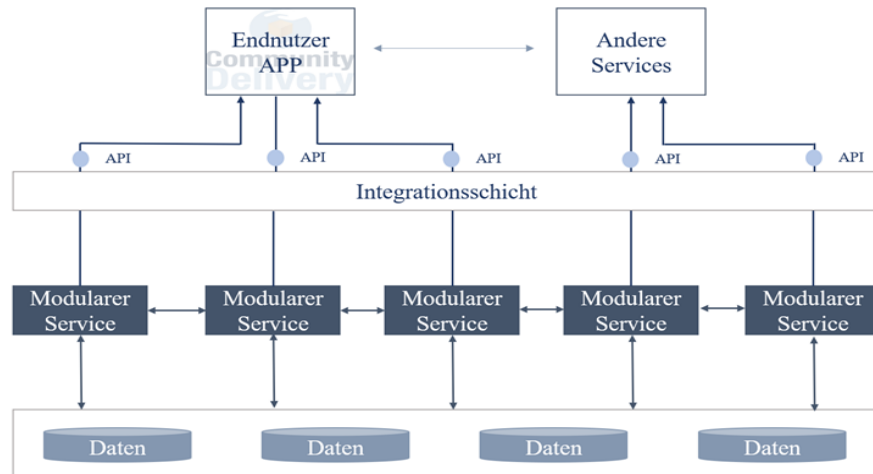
Endnutzer APP

Community Delivery

Andere Services

API

API

API

API

API

Integrationsschicht

Modularer Service

Modularer Service

Modularer Service

Modularer Service

Modularer Service

Daten

Daten

Daten

Daten